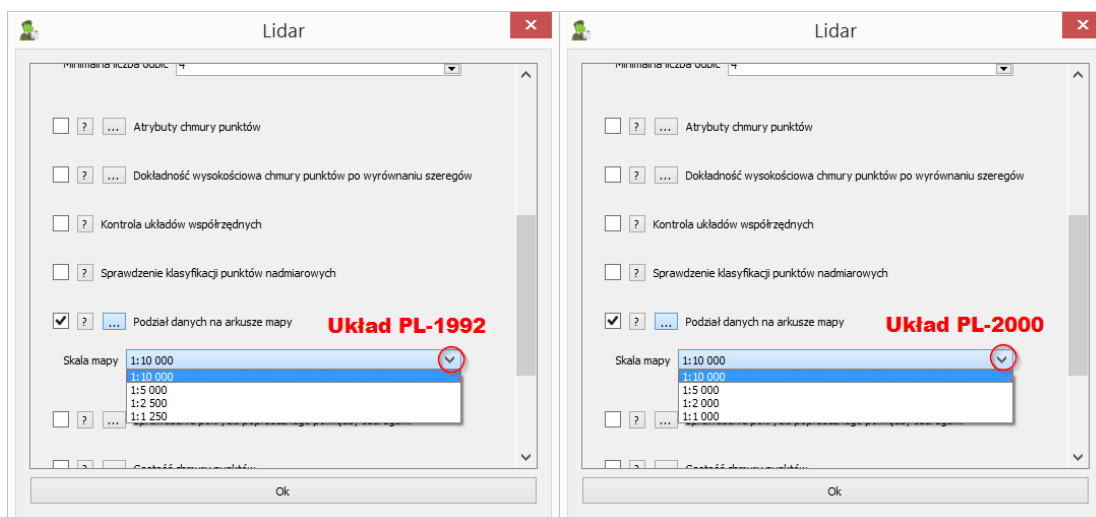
Lidar

Minimalna liczba odbić 4

? ... Atrybuty chmury punktów

? ... Dokładność wysokościowa chmury punktów po wyrównaniu szeregów

? Kontrola układów współrzędnych

? Sprawdzenie klasyfikacji punktów nadmiarowych

? ... Podział danych na arkusze mapy

Układ PL-1992

Skala mapy 1:10 000

1:10 000
1:5 000
1:2 500
1:1 250

? ... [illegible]

? ... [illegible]

Ok

Lidar

Minimalna liczba odbić 4

? ... Atrybuty chmury punktów

? ... Dokładność wysokościowa chmury punktów po wyrównaniu szeregów

? Kontrola układów współrzędnych

? Sprawdzenie klasyfikacji punktów nadmiarowych

? ... Podział danych na arkusze mapy

Układ PL-2000

Skala mapy 1:10 000

1:10 000
1:5 000
1:2 000
1:1 000

? ... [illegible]

? ... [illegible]

Ok